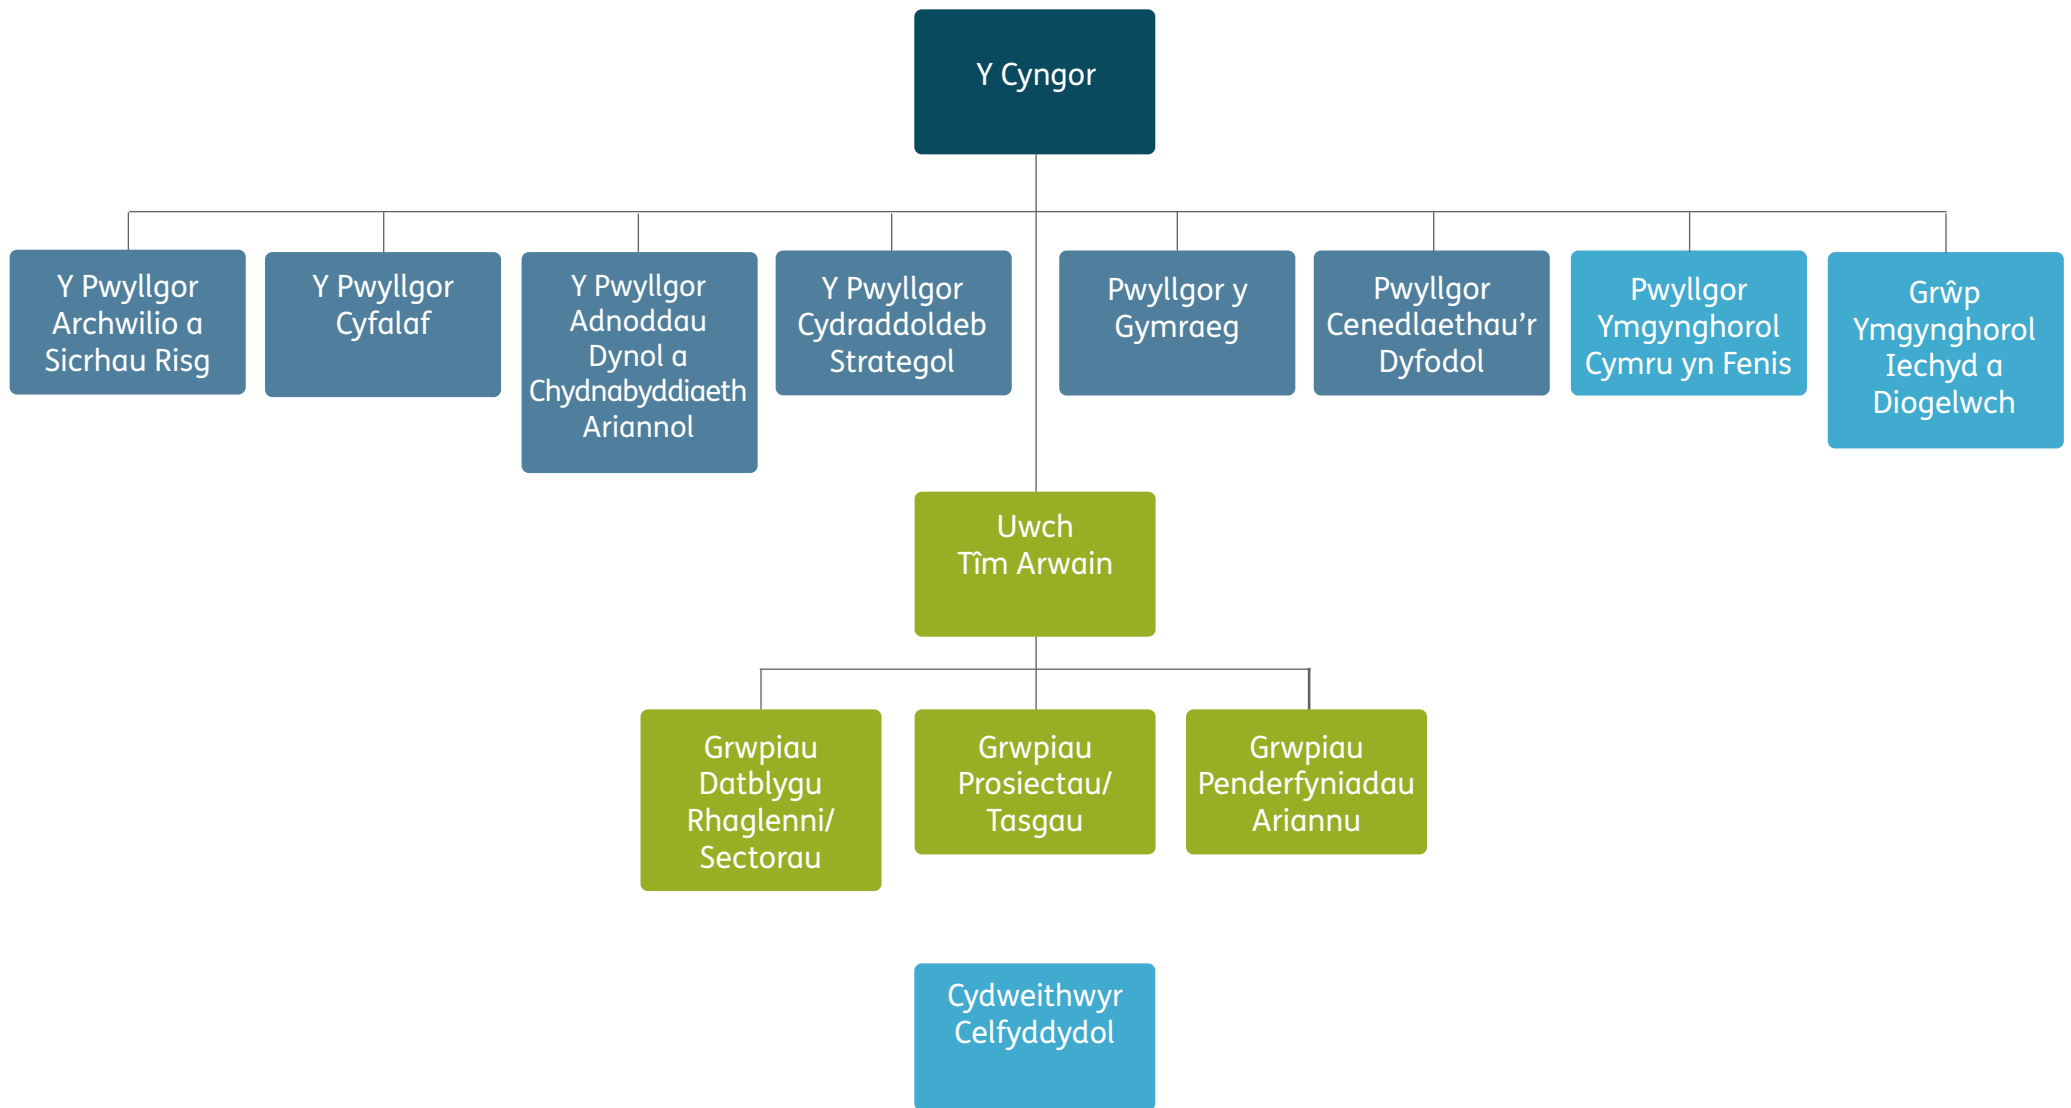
Y Cyngor

Y Pwyllgor Archwilio a Sicrhau Risg

Y Pwyllgor Cyfalaf

Y Pwyllgor Adnoddau Dynol a Chydnabyddiaeth Ariannol

Y Pwyllgor Cydraddoldeb Strategol

Pwyllgor y Gymraeg

Pwyllgor Cenedlaethau'r Dyfodol

Pwyllgor Ymgynghorol Cymru yn Fenis

Grŵp Ymgynghorol Iechyd a Diogelwch

Uwch Tîm Arwain

Grwpiau Datblygu Rhaglenni/ Sectorau

Grwpiau Prosiectau/ Tasgau

Grwpiau Penderfyniadau Ariannu

Cydweithwyr Celfyddydol